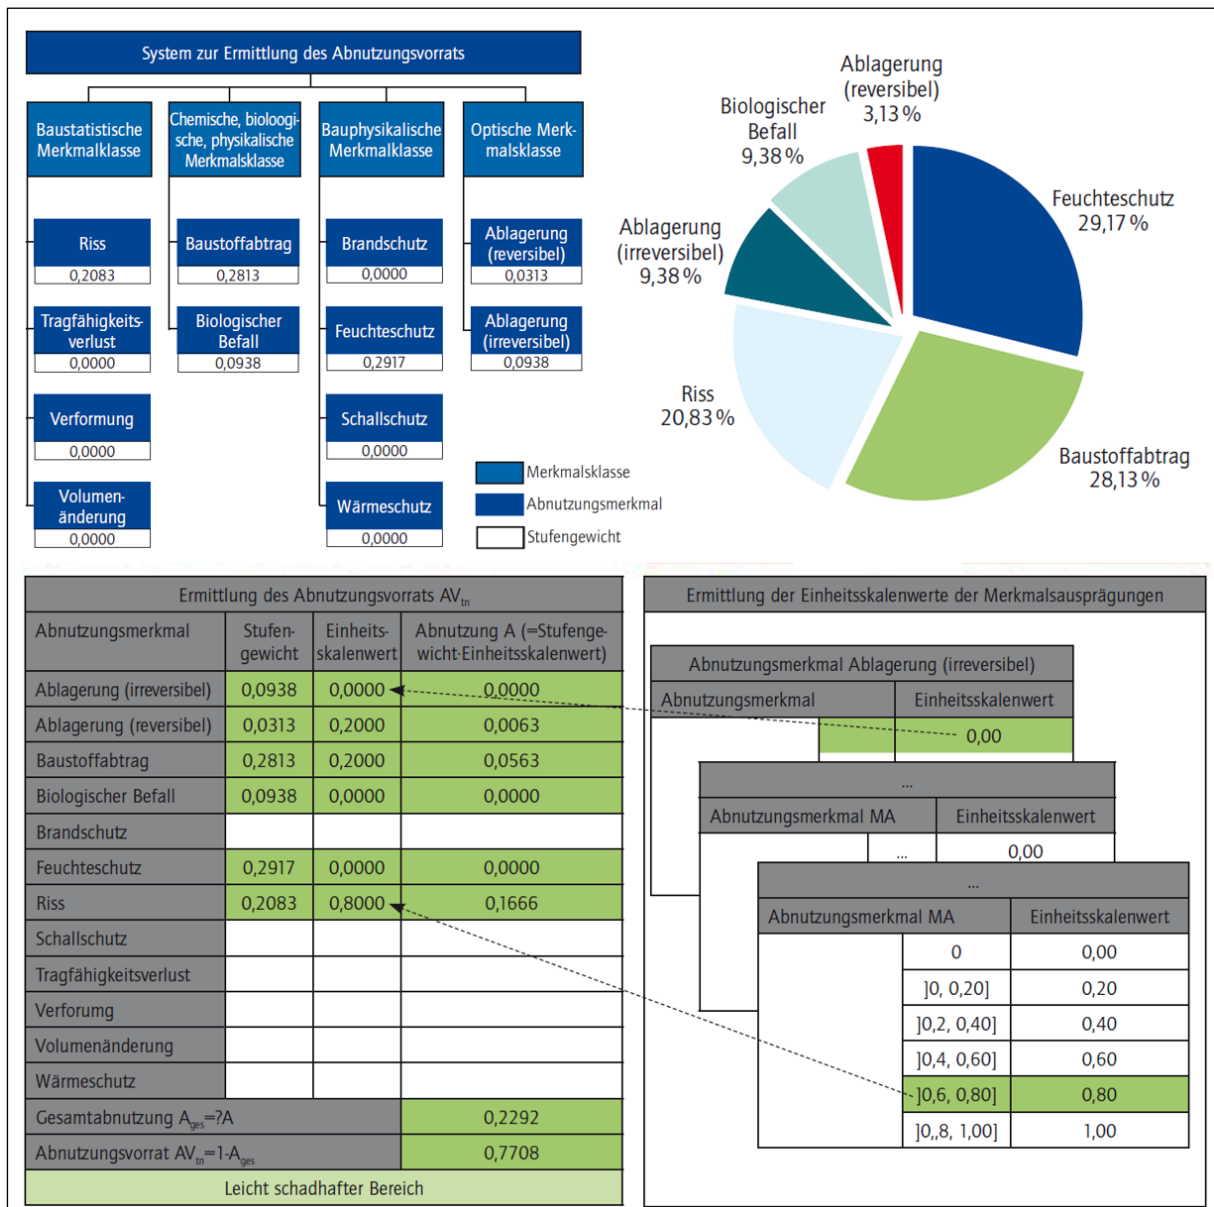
System zur Ermittlung des Abnutzungsvorrats

Baustatistische Merkmalklasse

Riss
0,2083

Tragfähigkeitsverlust
0,0000

Verformung
0,0000

Volumenänderung
0,0000

Chemische, biologische, physikalische Merkmalsklasse

Baustoffabtrag
0,2813

Biologischer Befall
0,0938

Bauphysikalische Merkmalklasse

Brandschutz
0,0000

Feuchteschutz
0,2917

Schallschutz
0,0000

Wärmeschutz
0,0000

Optische Merkmalsklasse

Ablagerung (reversibel)
0,0313

Ablagerung (irreversibel)
0,0938

Merkmalsklasse
Abnutzungsmerkmal
Stufengewicht

Ablagerung (reversibel) 3,13 %
Biologischer Befall 9,38 %
Feuchteschutz 29,17 %
Ablagerung (irreversibel) 9,38 %
Riss 20,83 %
Baustoffabtrag 28,13 %

Ermittlung des Abnutzungsvorrats $AV_{tn}$

| Abnutzungsmerkmal | Stufengewicht | Einheitsskalenwert | Abnutzung A (=Stufengewicht·Einheitsskalenwert) |
|---|---|---|---|
| Ablagerung (irreversibel) | 0,0938 | 0,0000 | 0,0000 |
| Ablagerung (reversibel) | 0,0313 | 0,2000 | 0,0063 |
| Baustoffabtrag | 0,2813 | 0,2000 | 0,0563 |
| Biologischer Befall | 0,0938 | 0,0000 | 0,0000 |
| Brandschutz | | | |
| Feuchteschutz | 0,2917 | 0,0000 | 0,0000 |
| Riss | 0,2083 | 0,8000 | 0,1666 |
| Schallschutz | | | |
| Tragfähigkeitsverlust | | | |
| Verforumg | | | |
| Volumenänderung | | | |
| Wärmeschutz | | | |
| Gesamtabnutzung $A_{ges}$=?A | | | 0,2292 |
| Abnutzungsvorrat $AV_{tn}$=1-$A_{ges}$ | | | 0,7708 |
| Leicht schadhafter Bereich | | | |

Ermittlung der Einheitsskalenwerte der Merkmalsausprägungen

Abnutzungsmerkmal Ablagerung (irreversibel)

| Abnutzungsmerkmal | Einheitsskalenwert |
|---|---|
| | 0,00 |

...

| Abnutzungsmerkmal MA | Einheitsskalenwert |
|---|---|
| ... | 0,00 |

...

| Abnutzungsmerkmal MA | Einheitsskalenwert |
|---|---|
| 0 | 0,00 |
| ]0, 0,20] | 0,20 |
| ]0,2, 0,40] | 0,40 |
| ]0,4, 0,60] | 0,60 |
| ]0,6, 0,80] | 0,80 |
| ]0,,8, 1,00] | 1,00 |